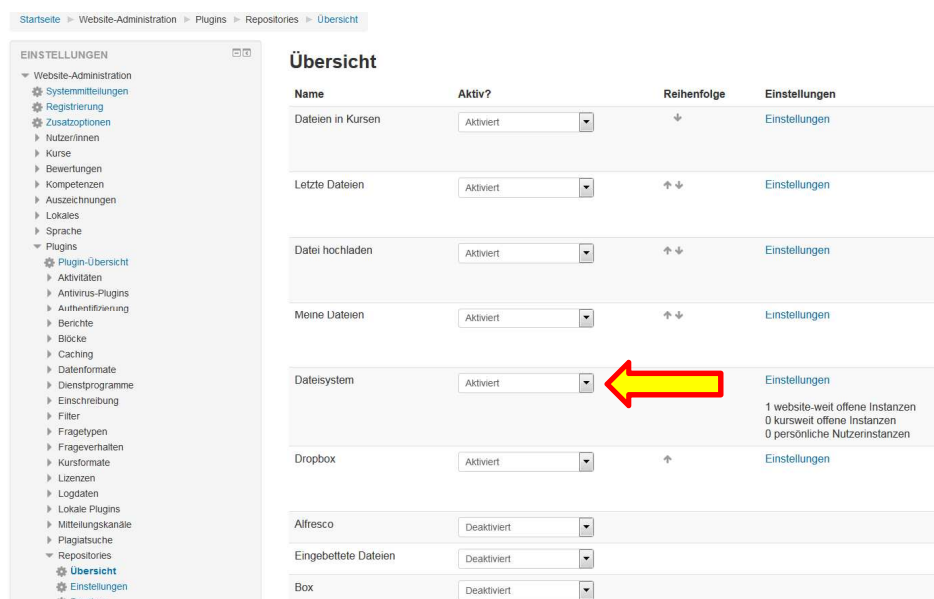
Startseite ► Website-Administration ► Plugins ► Repositories ► Übersicht

EINSTELLUNGEN

Website-Administration
Systemmitteilungen
Registrierung
Zusatzoptionen
Nutzer/innen
Kurse
Bewertungen
Kompetenzen
Auszeichnungen
Lokales
Sprache
Plugins
Plugin-Übersicht
Aktivitäten
Antivirus-Plugins
Authentifizierung
Berichte
Blöcke
Caching
Datenformate
Dienstprogramme
Einschreibung
Filter
Fragetypen
Frageverhalten
Kursformate
Lizenzen
Logdaten
Lokale Plugins
Mitteilungskanäle
Plagiatsuche
Repositories
Übersicht
Einstellungen

Übersicht

| Name | Aktiv? | Reihenfolge | Einstellungen |
|---|---|---|---|
| Dateien in Kursen | Aktiviert | ↓ | Einstellungen |
| Letzte Dateien | Aktiviert | ↑↓ | Einstellungen |
| Datei hochladen | Aktiviert | ↑↓ | Einstellungen |
| Meine Dateien | Aktiviert | ↑↓ | Einstellungen |
| Dateisystem | Aktiviert | | Einstellungen<br>1 website-weit offene Instanzen<br>0 kursweit offene Instanzen<br>0 persönliche Nutzerinstanzen |
| Dropbox | Aktiviert | ↑ | Einstellungen |
| Alfresco | Deaktiviert | | |
| Eingebettete Dateien | Deaktiviert | | |
| Box | Deaktiviert | | |